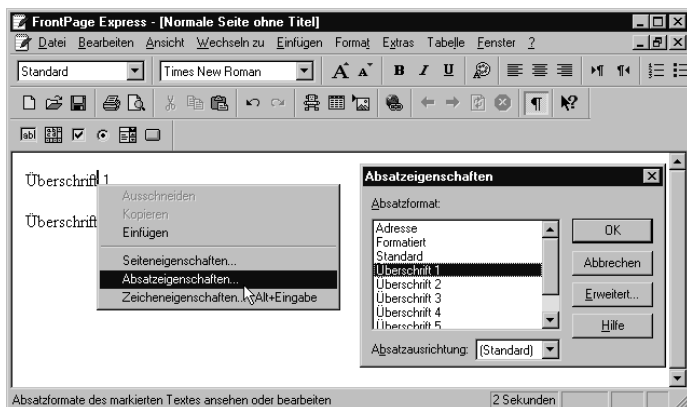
FrontPage Express - [Normale Seite ohne Titel]

Datei Bearbeiten Ansicht Wechseln zu Einfügen Format Extras Tabelle Fenster ?

Standard | Times New Roman | B I U

Überschrift 1

Überschrift

Ausschneiden
Kopieren
Einfügen
Seiteneigenschaften...
Absatzeigenschaften...
Zeicheneigenschaften... Alt+Eingabe

Absatzeigenschaften

Absatzformat:

Adresse
Formatiert
Standard
Überschrift 1
Überschrift 2
Überschrift 3
Überschrift 4
Überschrift 5

OK
Abbrechen
Erweitert...
Hilfe

Absatzausrichtung: (Standard)

Absatzformate des markierten Textes ansehen oder bearbeiten | 2 Sekunden